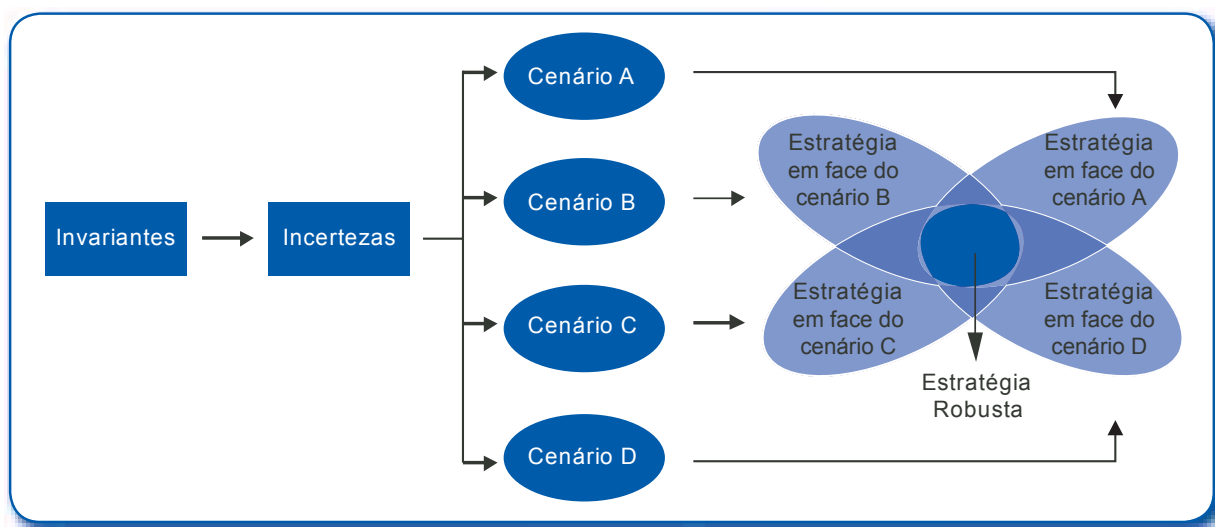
Invariantes

Incertezas

Cenário A

Cenário B

Cenário C

Cenário D

Estratégia em face do cenário B

Estratégia em face do cenário A

Estratégia em face do cenário C

Estratégia em face do cenário D

Estratégia Robusta